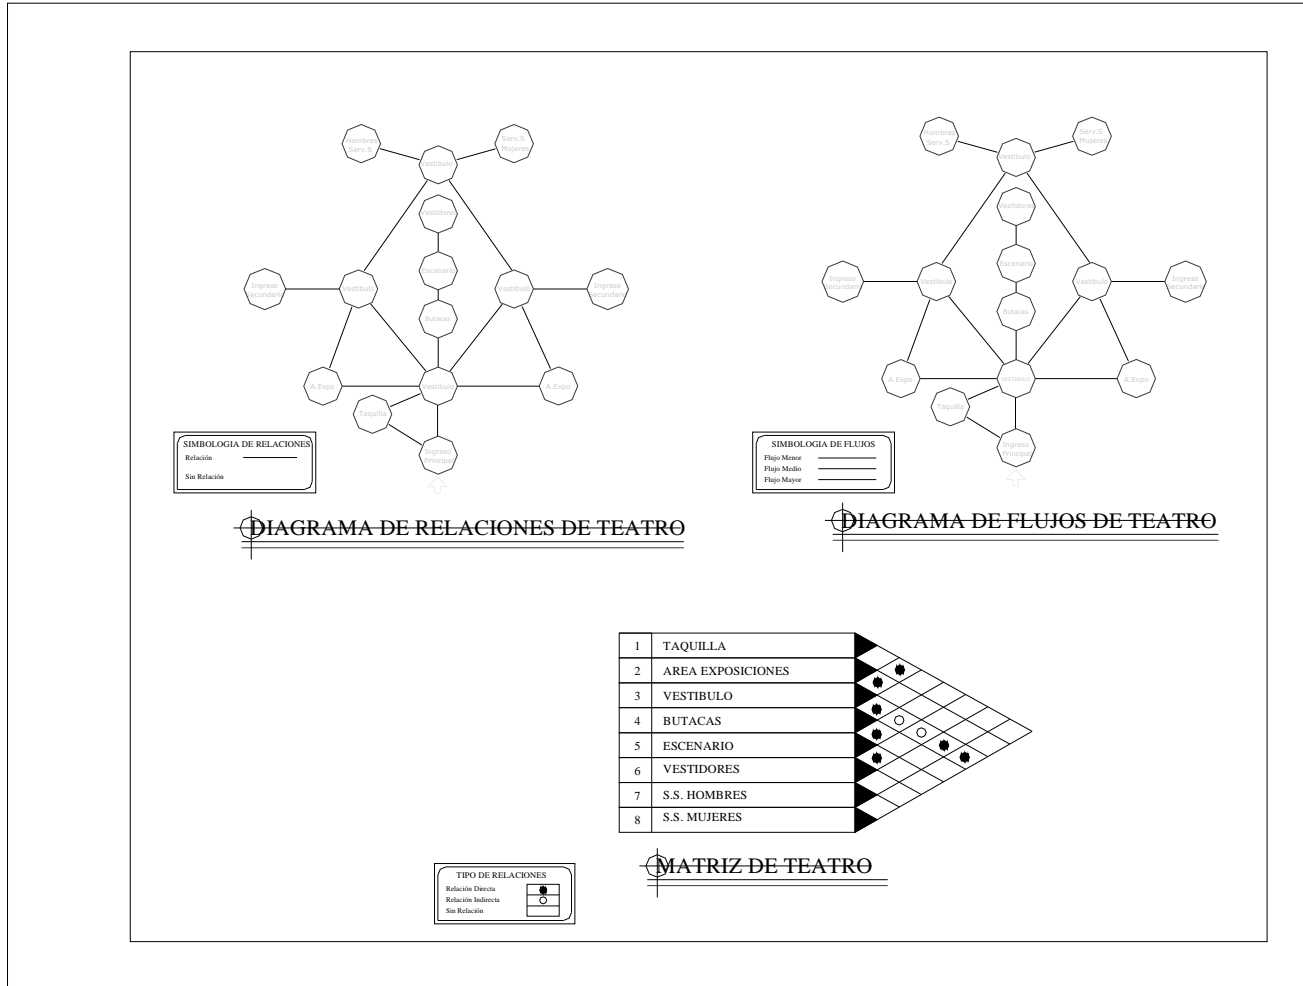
Hombres Serv.S

Serv.S Mujeres

Vestibulo

Vestidores

Escenario

Butacas

Ingreso Secundario

Vestibulo

Vestibulo

Ingreso Secundario

A.Expo

Vestibulo

A.Expo

Taquilla

Ingreso Principal

SIMBOLOGIA DE RELACIONES
Relación
Sin Relación

DIAGRAMA DE RELACIONES DE TEATRO

Hombres Serv.S

Serv.S Mujeres

Vestibulo

Vestidores

Escenario

Butacas

Ingreso Secundario

Vestibulo

Vestibulo

Ingreso Secundario

A.Expo

Vestibulo

A.Expo

Taquilla

Ingreso Principal

SIMBOLOGIA DE FLUJOS
Flujo Menor
Flujo Medio
Flujo Mayor

DIAGRAMA DE FLUJOS DE TEATRO

| 1 | TAQUILLA |
|---|---|
| 2 | AREA EXPOSICIONES |
| 3 | VESTIBULO |
| 4 | BUTACAS |
| 5 | ESCENARIO |
| 6 | VESTIDORES |
| 7 | S.S. HOMBRES |
| 8 | S.S. MUJERES |

MATRIZ DE TEATRO

TIPO DE RELACIONES
Relación Directa
Relación Indirecta
Sin Relación